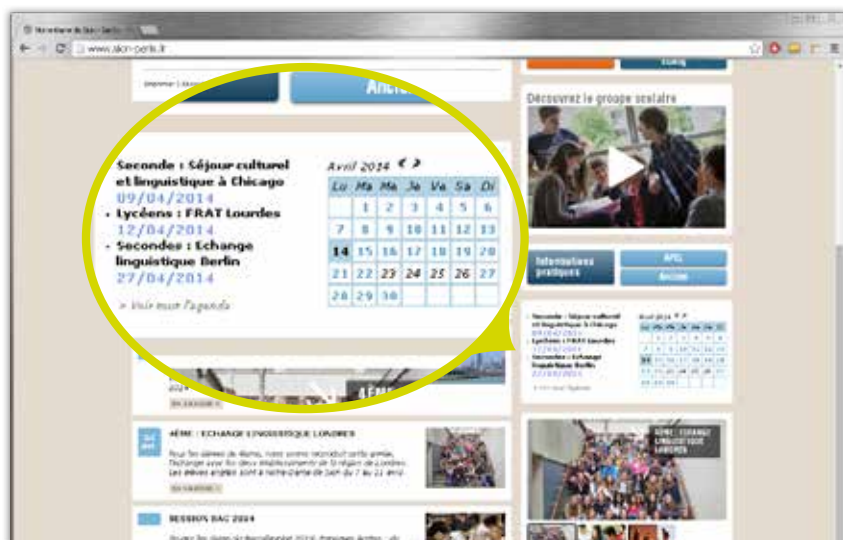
www.skin-paris.fr

Découvrez le groupe scolaire

Seconde : Séjour culturel et linguistique à Chicago
09/04/2014
• Lycéens : FRAT Lourdes
12/04/2014
• Secondes : Echange linguistique Berlin
27/04/2014

> Voir tout l'agenda

Avril 2014

| Lu | Ma | Me | Je | Ve | Sa | Di |
|---|---|---|---|---|---|---|
| | 1 | 2 | 3 | 4 | 5 | 6 |
| 7 | 8 | 9 | 10 | 11 | 12 | 13 |
| 14 | 15 | 16 | 17 | 18 | 19 | 20 |
| 21 | 22 | 23 | 24 | 25 | 26 | 27 |
| 28 | 29 | 30 | | | | |

Informations pratiques

APEL

Ancien

4ÈME : ECHANGE LINGUISTIQUE LONDRES

4ÈME : ECHANGE LINGUISTIQUE LONDRES

SESSION BAC 2014

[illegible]